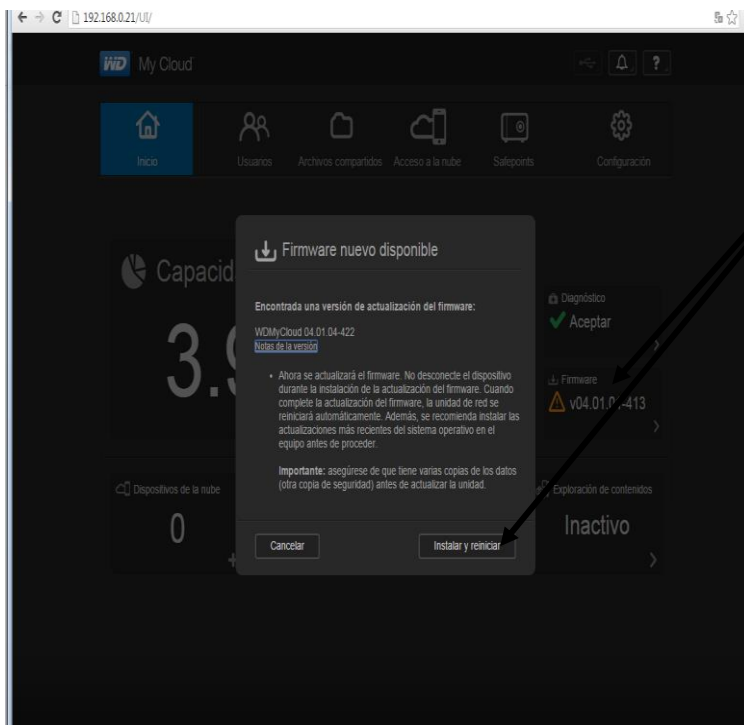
192.168.0.21/UI/

WD My Cloud

?

Inicio
Usuarios
Archivos compartidos
Acceso a la nube
Safepoints
Configuración

Capacid

3.

Diagnóstico
Aceptar

Firmware
v04.01.0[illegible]-413

Dispositivos de la nube
0

Exploración de contenidos
Inactivo

Firmware nuevo disponible

Encontrada una versión de actualización del firmware:

WDMyCloud 04.01.04-422
Notas de la versión

• Ahora se actualizará el firmware. No desconecte el dispositivo durante la instalación de la actualización del firmware. Cuando complete la actualización del firmware, la unidad de red se reiniciará automáticamente. Además, se recomienda instalar las actualizaciones más recientes del sistema operativo en el equipo antes de proceder.

Importante: asegúrese de que tiene varias copias de los datos (otra copia de seguridad) antes de actualizar la unidad.

Cancelar
Instalar y reiniciar